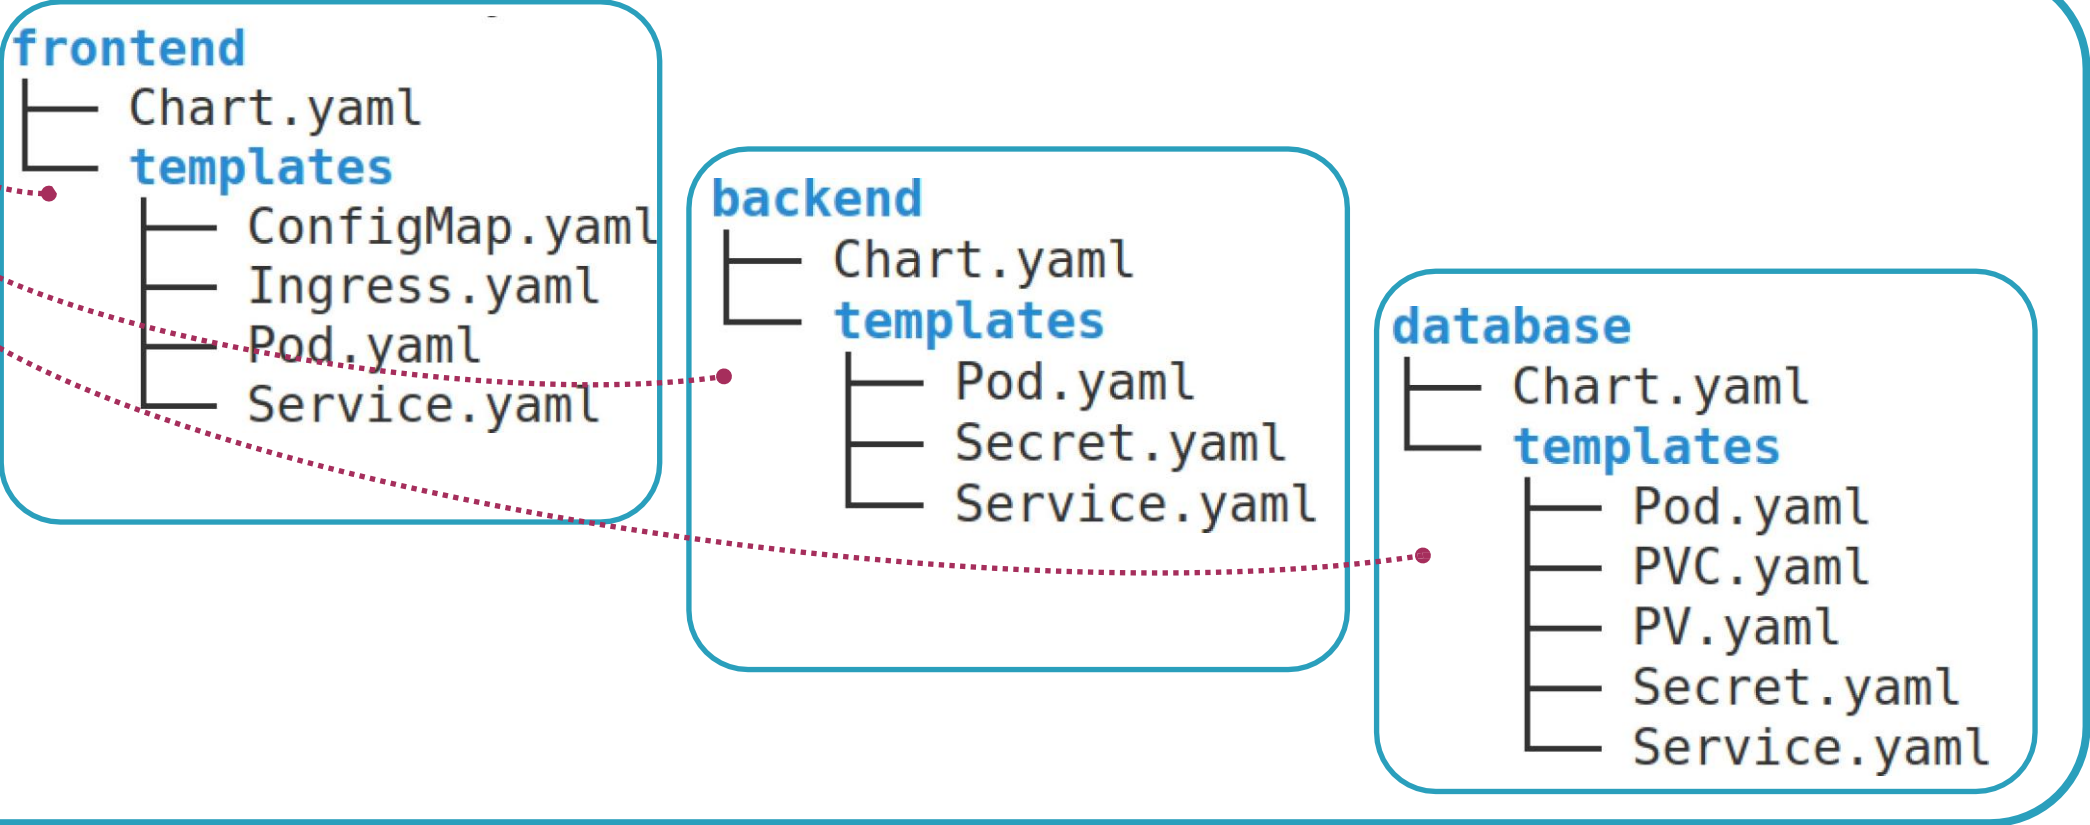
frontend
├── Chart.yaml
└── templates
    ├── ConfigMap.yaml
    ├── Ingress.yaml
    ├── Pod.yaml
    └── Service.yaml

backend
├── Chart.yaml
└── templates
    ├── Pod.yaml
    ├── Secret.yaml
    └── Service.yaml

database
├── Chart.yaml
└── templates
    ├── Pod.yaml
    ├── PVC.yaml
    ├── PV.yaml
    ├── Secret.yaml
    └── Service.yaml